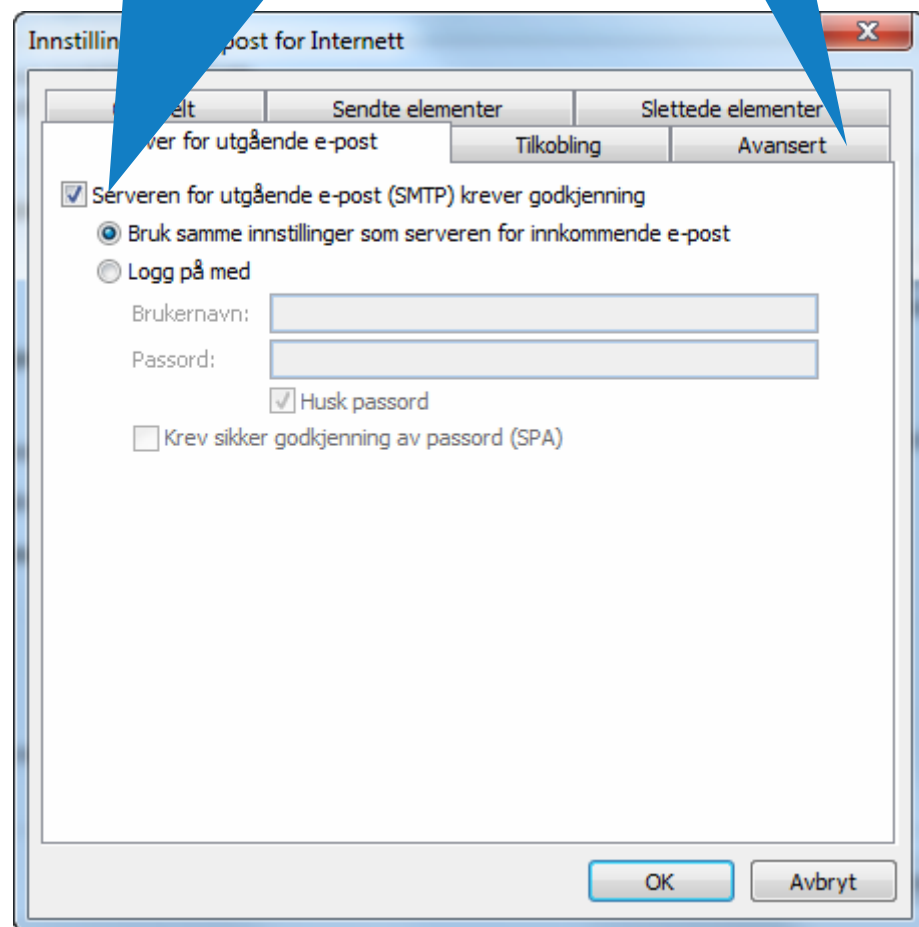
Innstillin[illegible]post for Internett

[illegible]elt
Sendte elementer
Slettede elementer
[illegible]ver for utgående e-post
Tilkobling
Avansert

Serveren for utgående e-post (SMTP) krever godkjenning
Bruk samme innstillinger som serveren for innkommende e-post
Logg på med
Brukernavn:
Passord:
Husk passord
Krev sikker godkjenning av passord (SPA)

OK
Avbryt